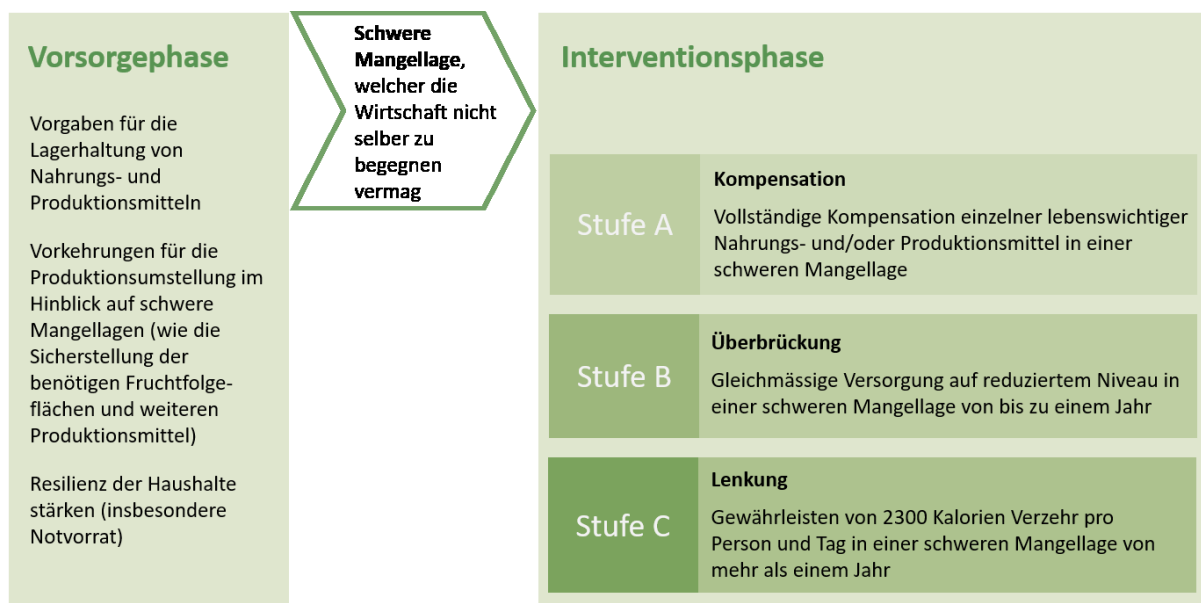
Vorsorgephase

Vorgaben für die Lagerhaltung von Nahrungs- und Produktionsmitteln

Vorkehrungen für die Produktionsumstellung im Hinblick auf schwere Mangellagen (wie die Sicherstellung der benötigen Fruchtfolgeflächen und weiteren Produktionsmittel)

Resilienz der Haushalte stärken (insbesondere Notvorrat)

Schwere Mangellage, welcher die Wirtschaft nicht selber zu begegnen vermag

Interventionsphase

Stufe A

Kompensation

Vollständige Kompensation einzelner lebenswichtiger Nahrungs- und/oder Produktionsmittel in einer schweren Mangellage

Stufe B

Überbrückung

Gleichmässige Versorgung auf reduziertem Niveau in einer schweren Mangellage von bis zu einem Jahr

Stufe C

Lenkung

Gewährleisten von 2300 Kalorien Verzehr pro Person und Tag in einer schweren Mangellage von mehr als einem Jahr